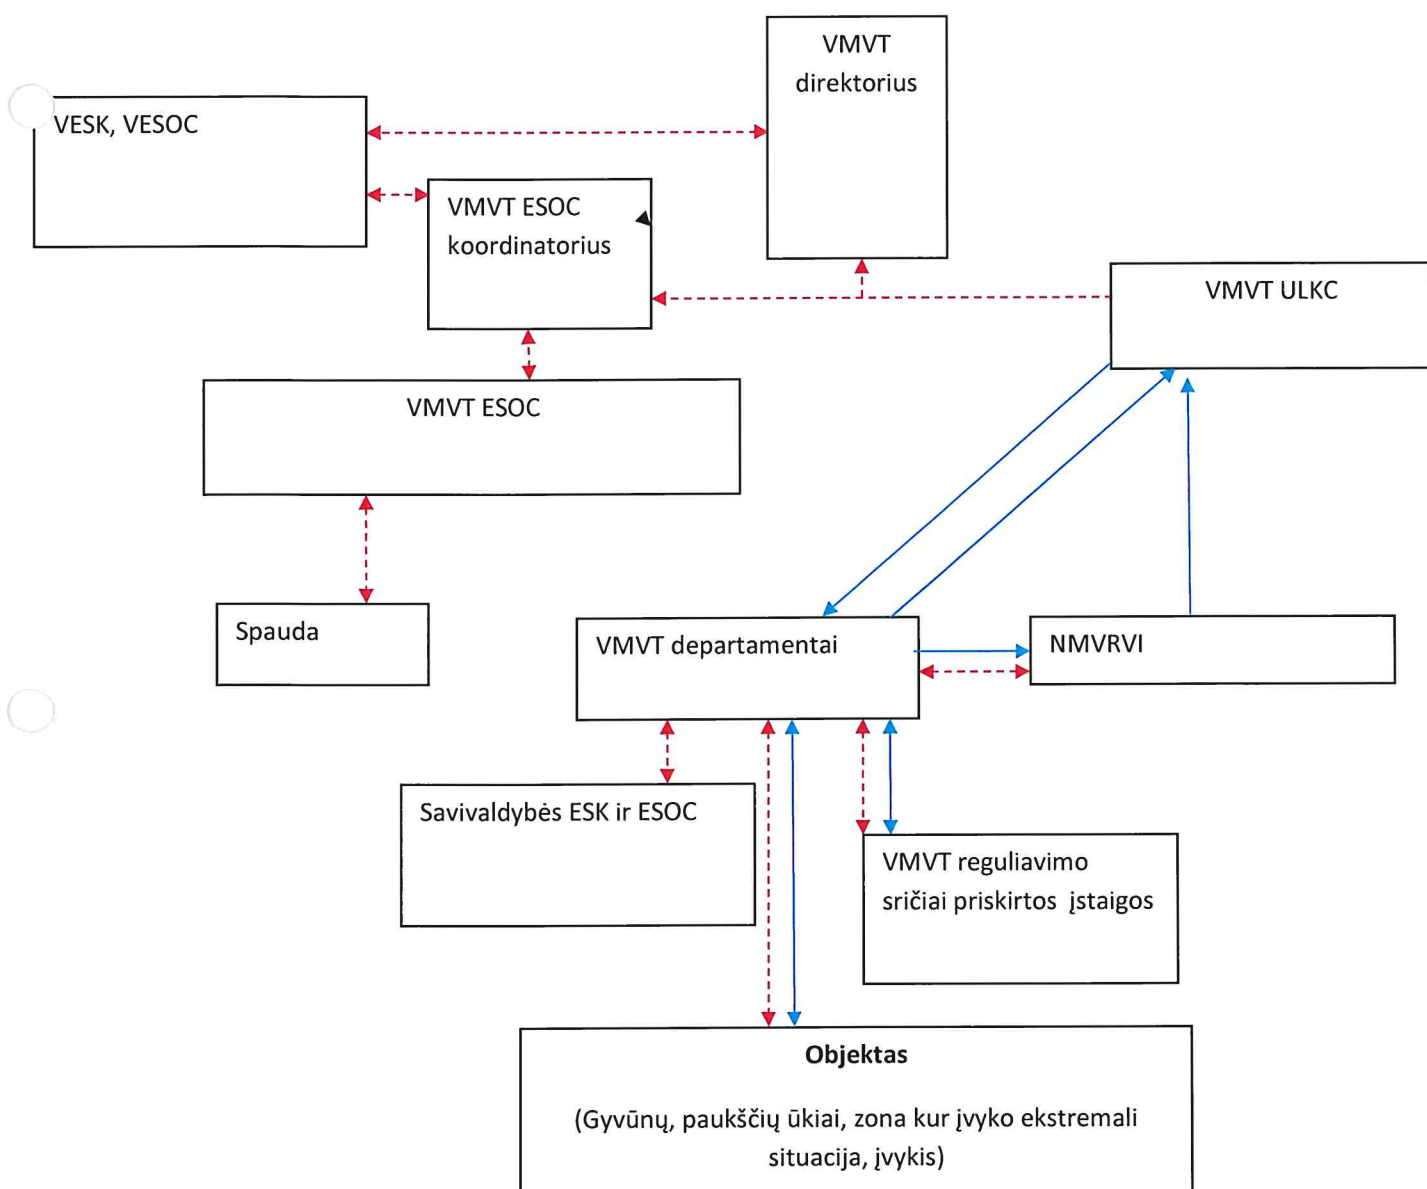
VMVT direktorius

VESK, VESOC

VMVT ESOC koordinatorius

VMVT ULKC

VMVT ESOC

Spauda

VMVT departamentai

NMVRVI

Savivaldybės ESK ir ESOC

VMVT reguliavimo sričiai priskirtos įstaigos

**Objektas**

(Gyvūnų, paukščių ūkiai, zona kur įvyko ekstremali situacija, įvykis)